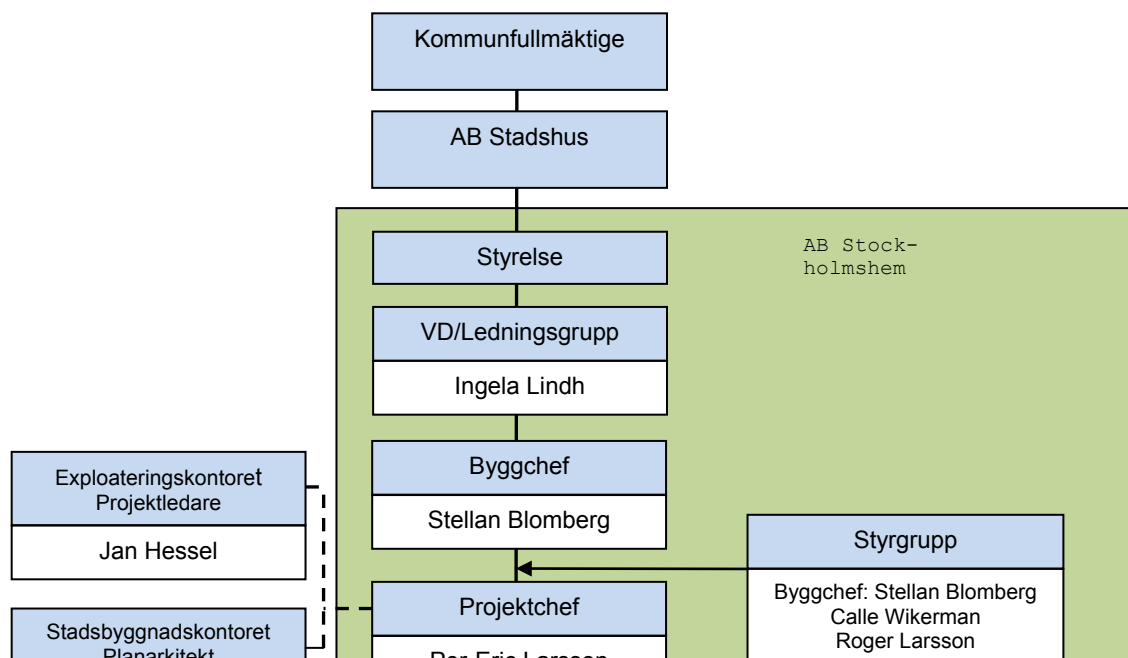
Kommunfullmäktige

AB Stadshus

AB Stockholmshem

Styrelse

VD/Ledningsgrupp

Ingela Lindh

Byggchef

Stellan Blomberg

Exploateringskontoret Projektledare

Jan Hessel

Styrgrupp

Byggchef: Stellan Blomberg
Calle Wikerman
Roger Larsson

Projektchef

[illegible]

Stadsbyggnadskontoret
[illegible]